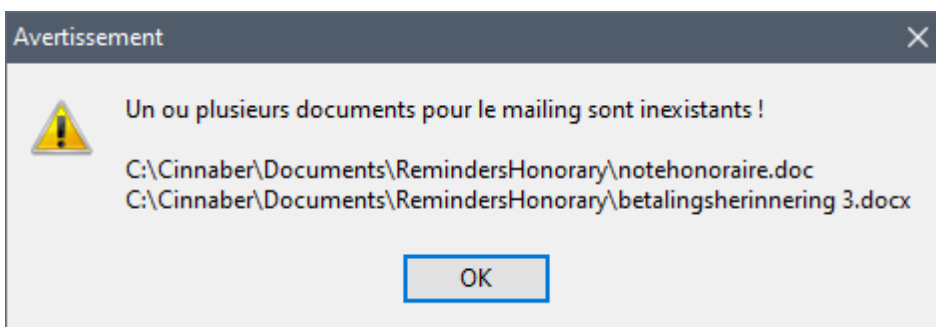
Avertissement

Un ou plusieurs documents pour le mailing sont inexistants !

C:\Cinnaber\Documents\RemindersHonorary\notehonoraire.doc
C:\Cinnaber\Documents\RemindersHonorary\betalingsherinnering 3.docx

OK